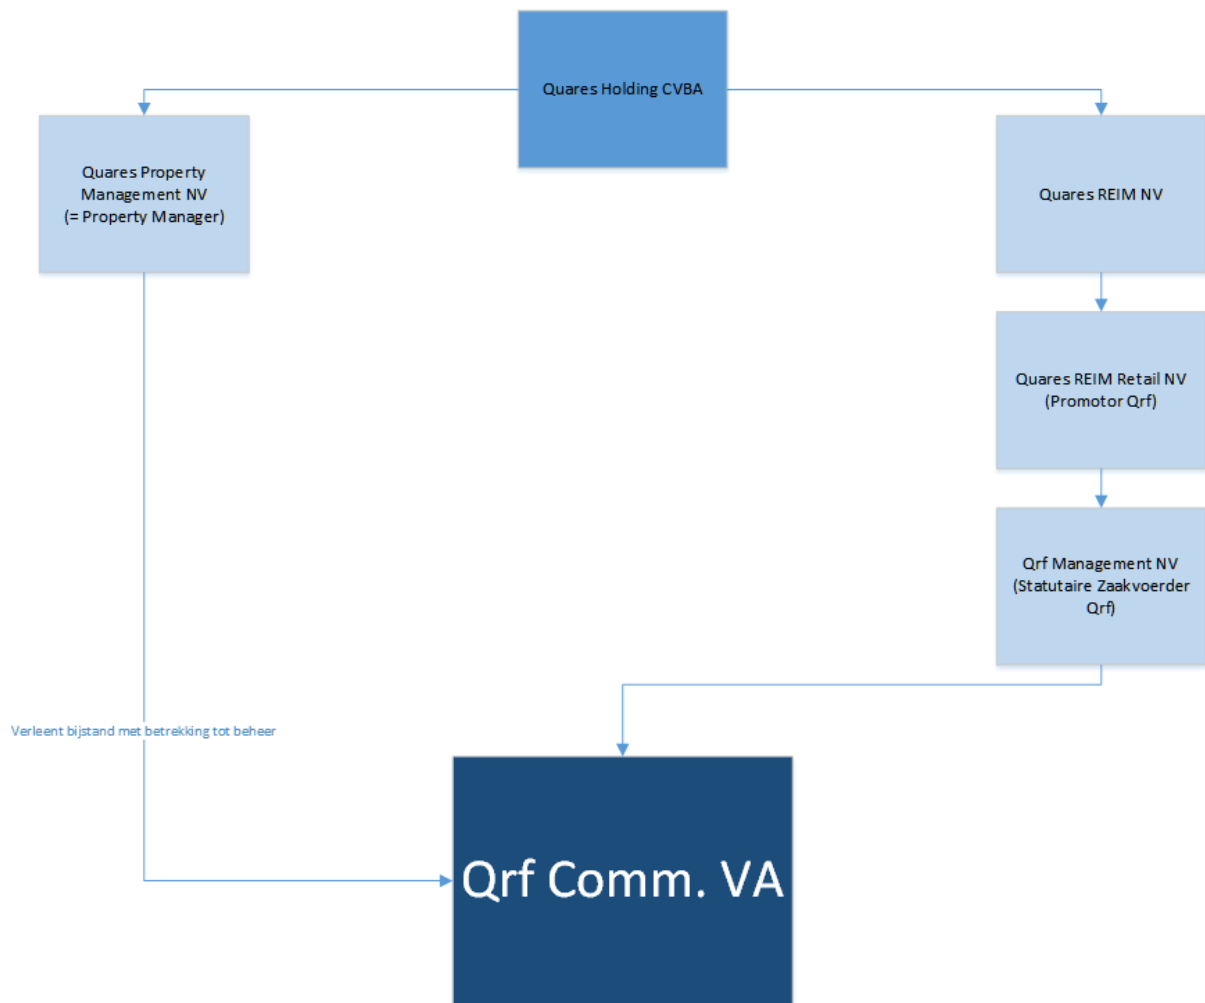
Quares Holding CVBA

Quares Property Management NV (= Property Manager)

Quares REIM NV

Quares REIM Retail NV (Promotor Qrf)

Qrf Management NV (Statutaire Zaakvoerder Qrf)

Verleent bijstand met betrekking tot beheer

Qrf Comm. VA